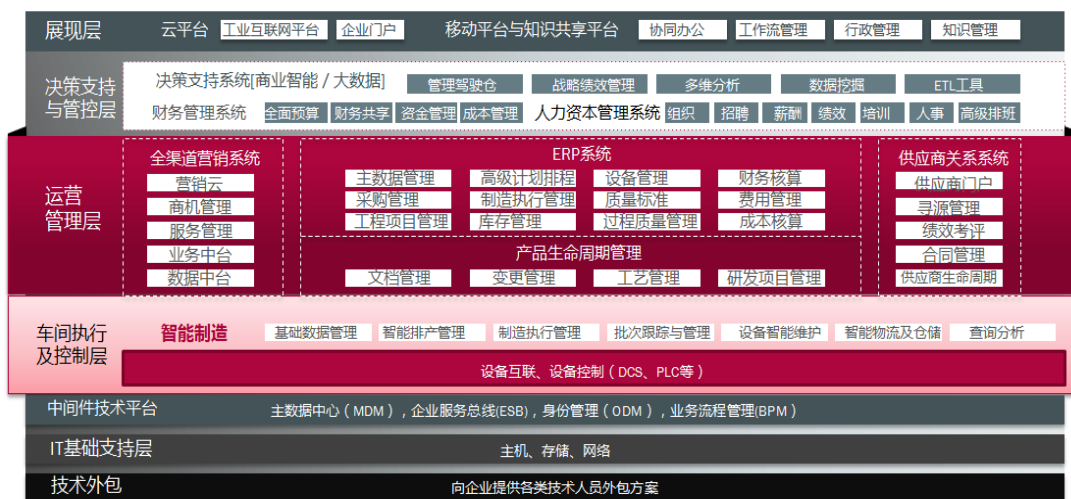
展现层
云平台 工业互联网平台 企业门户
移动平台与知识共享平台 协同办公 工作流管理 行政管理 知识管理

决策支持与管控层
决策支持系统[商业智能 / 大数据] 管理驾驶仓 战略绩效管理 多维分析 数据挖掘 ETL工具
财务管理系统 全面预算 财务共享 资金管理 成本管理
人力资本管理系统 组织 招聘 薪酬 绩效 培训 人事 高级排班

运营管理层
全渠道营销系统
营销云
商机管理
服务管理
业务中台
数据中台

ERP系统
主数据管理 高级计划排程 设备管理 财务核算
采购管理 制造执行管理 质量标准 费用管理
工程项目管理 库存管理 过程质量管理 成本核算

产品生命周期管理
文档管理 变更管理 工艺管理 研发项目管理

供应商关系系统
供应商门户
寻源管理
绩效考评
合同管理
供应商生命周期

车间执行及控制层
智能制造
基础数据管理 智能排产管理 制造执行管理 批次跟踪与管理 设备智能维护 智能物流及仓储 查询分析
设备互联、设备控制（DCS、PLC等）

中间件技术平台
主数据中心（MDM），企业服务总线(ESB)，身份管理（ODM），业务流程管理(BPM)

IT基础支持层
主机、存储、网络

技术外包
向企业提供各类技术人员外包方案